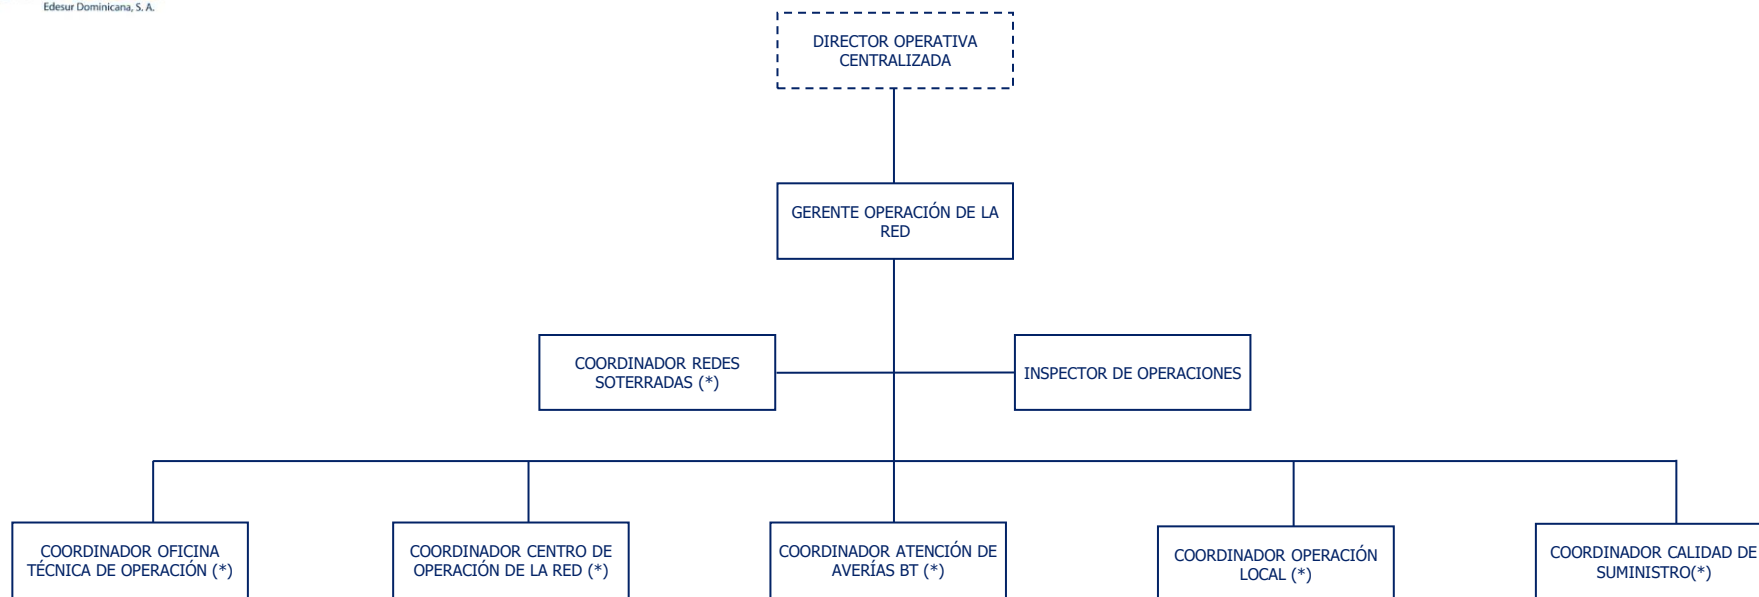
Edesur Dominicana, S. A.

DIRECTOR OPERATIVA CENTRALIZADA

GERENTE OPERACIÓN DE LA RED

COORDINADOR REDES SOTERRADAS (*)

INSPECTOR DE OPERACIONES

COORDINADOR OFICINA TÉCNICA DE OPERACIÓN (*)

COORDINADOR CENTRO DE OPERACIÓN DE LA RED (*)

COORDINADOR ATENCIÓN DE AVERÍAS BT (*)

COORDINADOR OPERACIÓN LOCAL (*)

COORDINADOR CALIDAD DE SUMINISTRO(*)